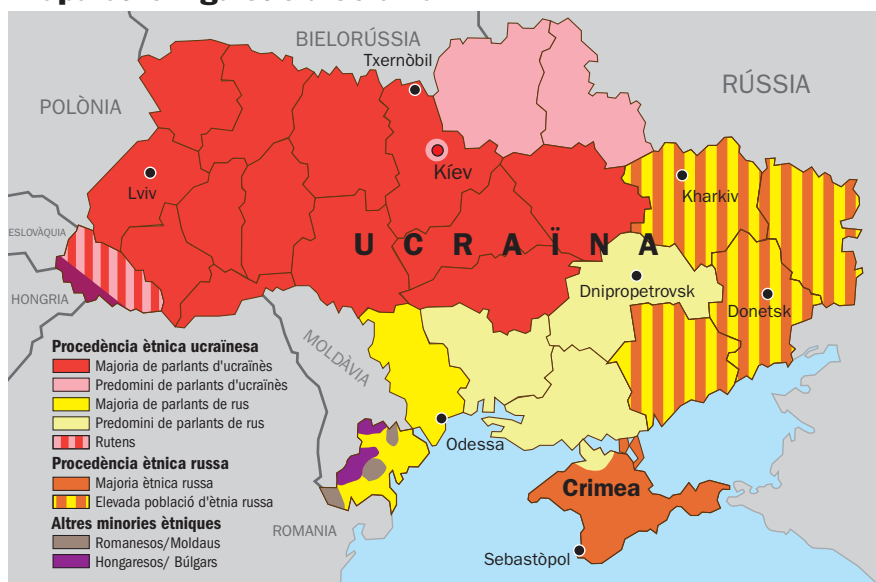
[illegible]

BIELORÚSSIA
Txernòbil
RÚSSIA
POLÒNIA
Kíev
Lviv
Kharkiv
ESLOVÀQUIA
U C R A Ï N A
HONGRIA
Dnipropetrovsk
Donetsk
MOLDÀVIA
Odessa
Crimea
ROMANIA
Sebastòpol

Procedència ètnica ucraïnesa
Majoria de parlants d'ucraïnès
Predomini de parlants d'ucraïnès
Majoria de parlants de rus
Predomini de parlants de rus
Rutens
Procedència ètnica russa
Majoria ètnica russa
Elevada població d'ètnia russa
Altres minories ètniques
Romanesos/Moldaus
Hongaresos/ Búlgars